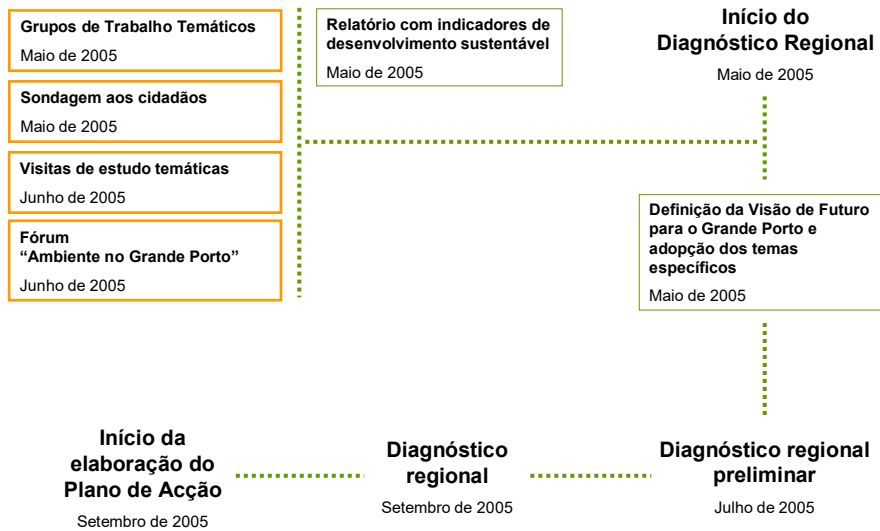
Grupos de Trabalho Temáticos
Maio de 2005

Sondagem aos cidadãos
Maio de 2005

Visitas de estudo temáticas
Junho de 2005

Fórum
"Ambiente no Grande Porto"
Junho de 2005

Relatório com indicadores de desenvolvimento sustentável
Maio de 2005

Início do Diagnóstico Regional
Maio de 2005

Definição da Visão de Futuro para o Grande Porto e adopção dos temas específicos
Maio de 2005

Início da elaboração do Plano de Acção
Setembro de 2005

Diagnóstico regional
Setembro de 2005

Diagnóstico regional preliminar
Julho de 2005